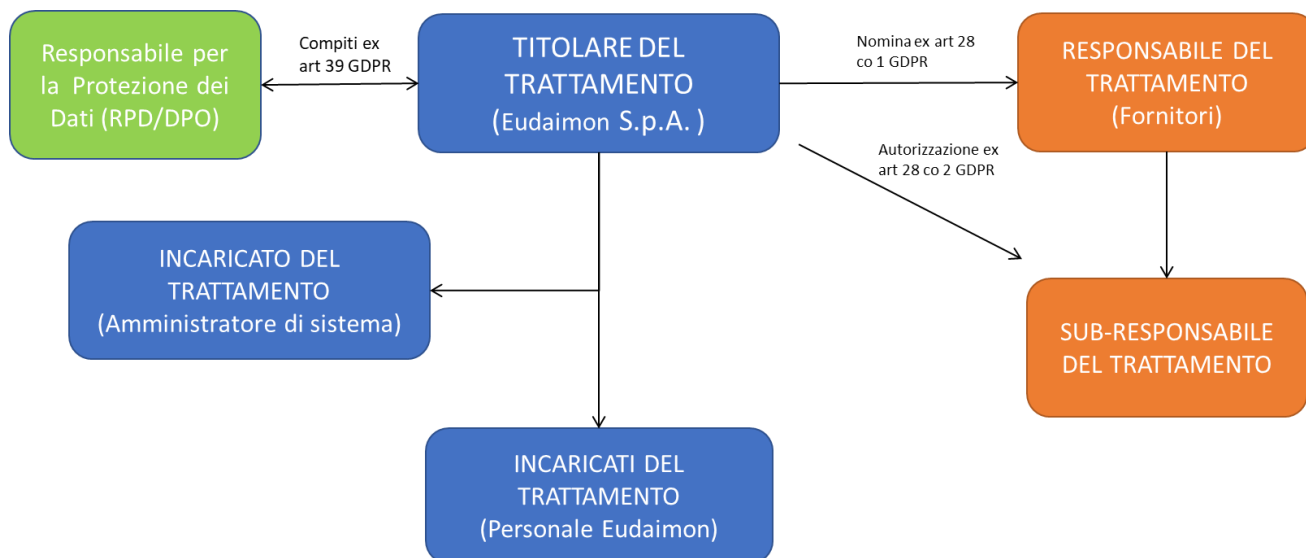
Responsabile per la Protezione dei Dati (RPD/DPO)

Compiti ex art 39 GDPR

TITOLARE DEL TRATTAMENTO (Eudaimon S.p.A. )

Nomina ex art 28 co 1 GDPR

RESPONSABILE DEL TRATTAMENTO (Fornitori)

Autorizzazione ex art 28 co 2 GDPR

INCARICATO DEL TRATTAMENTO (Amministratore di sistema)

SUB-RESPONSABILE DEL TRATTAMENTO

INCARICATI DEL TRATTAMENTO (Personale Eudaimon)